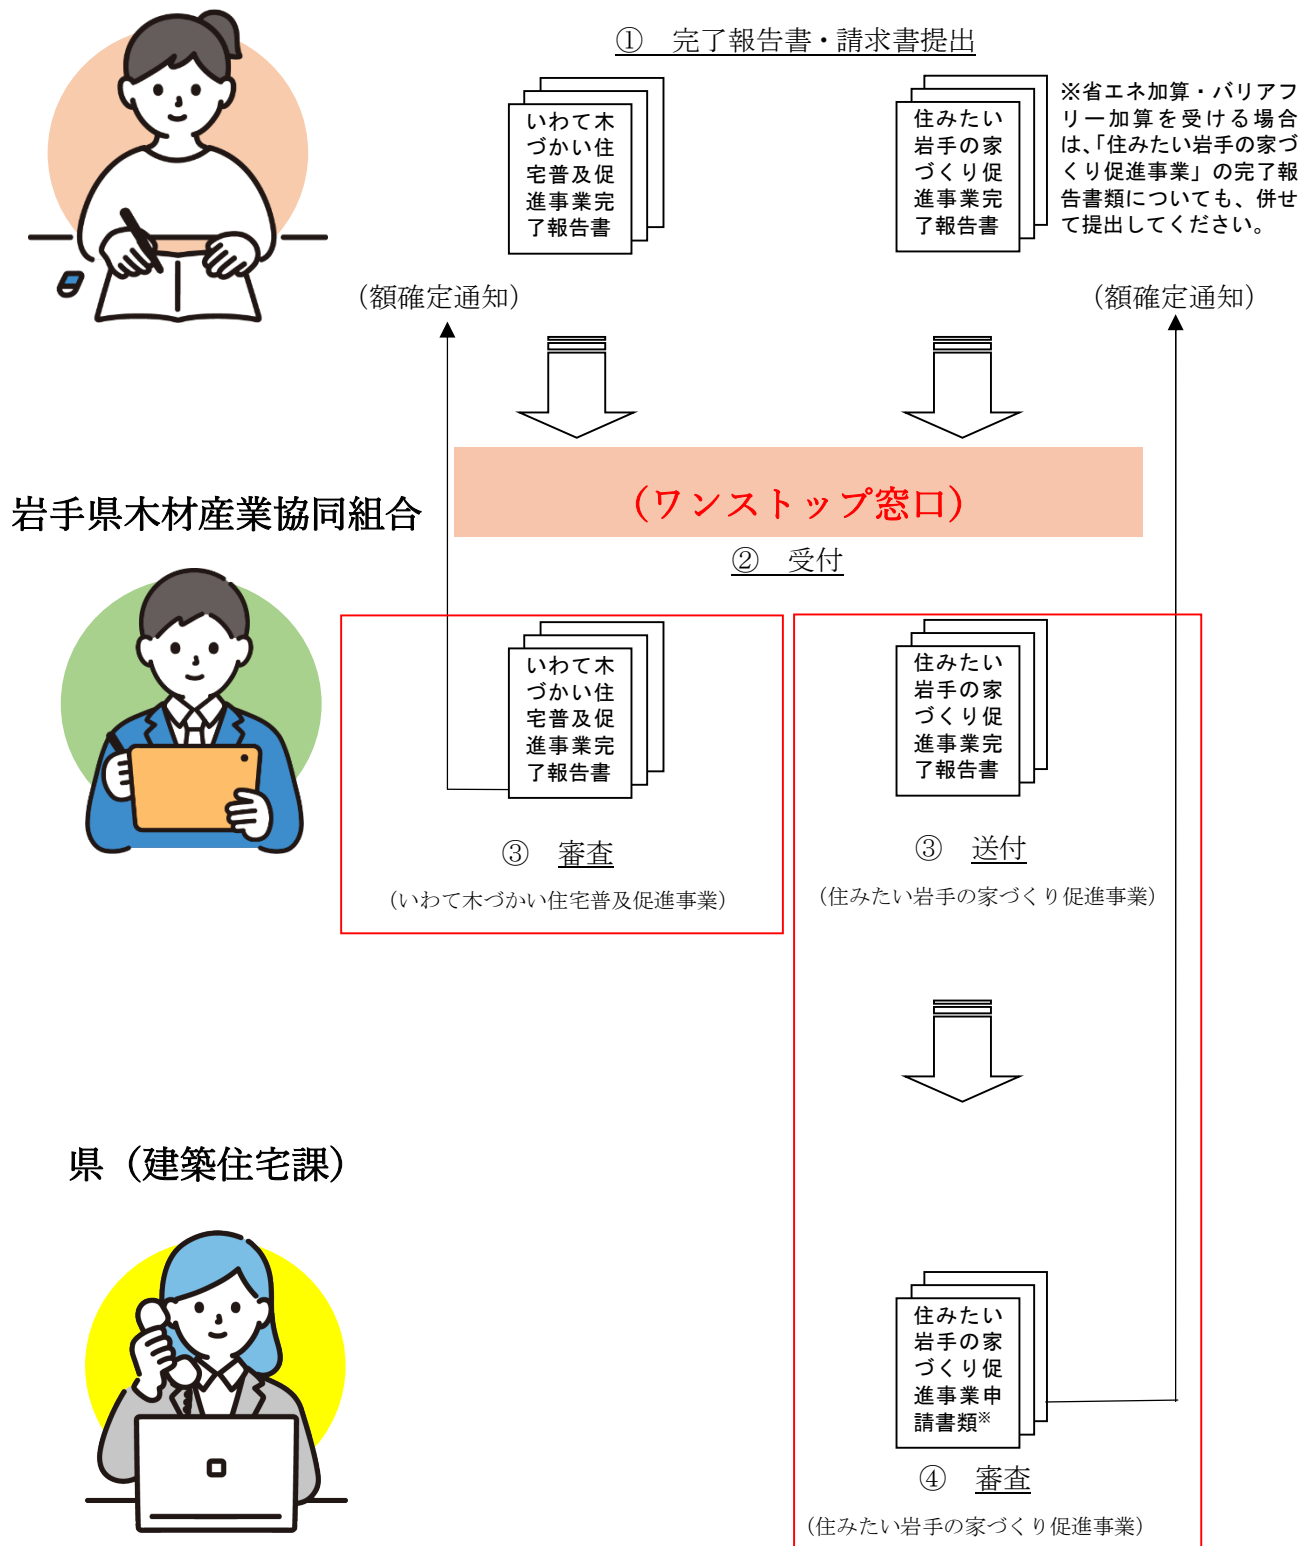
① 完了報告書・請求書提出

いわて木づかい住宅普及促進事業完了報告書

住みたい岩手の家づくり促進事業完了報告書

※省エネ加算・バリアフリー加算を受ける場合は、「住みたい岩手の家づくり促進事業」の完了報告書類についても、併せて提出してください。

（額確定通知）

（額確定通知）

岩手県木材産業協同組合

（ワンストップ窓口）

② 受付

いわて木づかい住宅普及促進事業完了報告書

③ 審査

（いわて木づかい住宅普及促進事業）

住みたい岩手の家づくり促進事業完了報告書

③ 送付

（住みたい岩手の家づくり促進事業）

県（建築住宅課）

住みたい岩手の家づくり促進事業申請書類※

④ 審査

（住みたい岩手の家づくり促進事業）